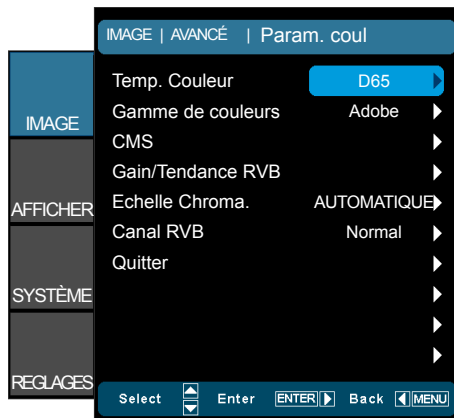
IMAGE | AVANCÉ | Param. coul

IMAGE

AFFICHER

SYSTÈME

REGLAGES

Temp. Couleur D65
Gamme de couleurs Adobe
CMS
Gain/Tendance RVB
Echelle Chroma. AUTOMATIQUE
Canal RVB Normal
Quitter

Select Enter ENTER Back MENU